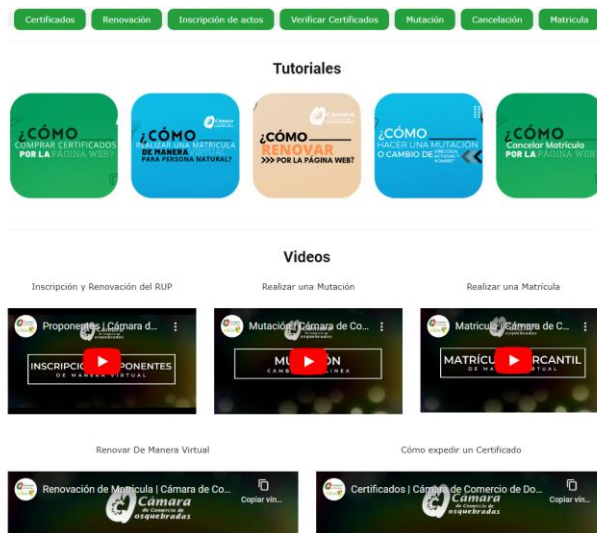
Certificados | Renovación | Inscripción de actos | Verificar Certificados | Mutación | Cancelación | Matricula

Tutoriales

¿CÓMO COMPRAR CERTIFICADOS POR LA PÁGINA WEB?

¿CÓMO REALIZAR UNA MATRICULA DE MANERA VIRTUAL PARA PERSONA NATURAL?

¿CÓMO RENOVAR >>> POR LA PÁGINA WEB?

¿CÓMO HACER UNA MUTACION O CAMBIO DE DIRECCION, ACTIVIDAD Y NOMBRE?

¿CÓMO Cancelar Matricula POR LA PÁGINA WEB

Videos

Inscripción y Renovación del RUP

Proponentes | Cámara d...

INSCRIPCIÓN PROPONENTES DE MANERA VIRTUAL

Realizar una Mutación

Mutación | Cámara de Co...

MUTACIÓN CAMBIOS EN LÍNEA

Realizar una Matrícula

Matricula | Cámara de C...

MATRÍCULA MERCANTIL DE MANERA VIRTUAL

Renovar De Manera Virtual

Renovación de Matricula | Cámara de Co...

Cámara de Comercio de Dosquebradas

Copiar vín...

Cómo expedir un Certificado

Certificados | Cámara de Comercio de Do...

Cámara de Comercio de Dosquebradas

Copiar vín...